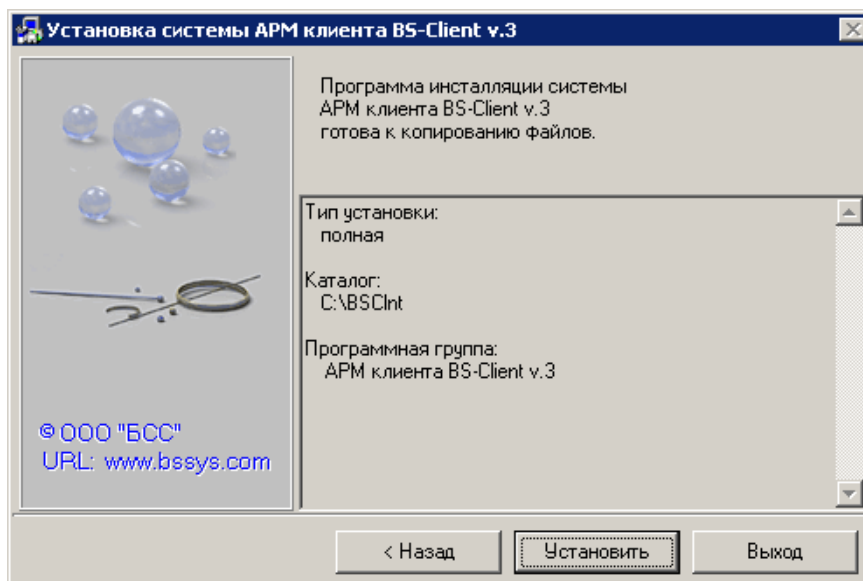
Установка системы АРМ клиента BS-Client v.3

Программа инсталляции системы АРМ клиента BS-Client v.3 готова к копированию файлов.

Тип установки:
полная

Каталог:
C:\BSClnt

Программная группа:
АРМ клиента BS-Client v.3

© ООО "БСС"
URL: www.bssys.com

< Назад
Установить
Выход